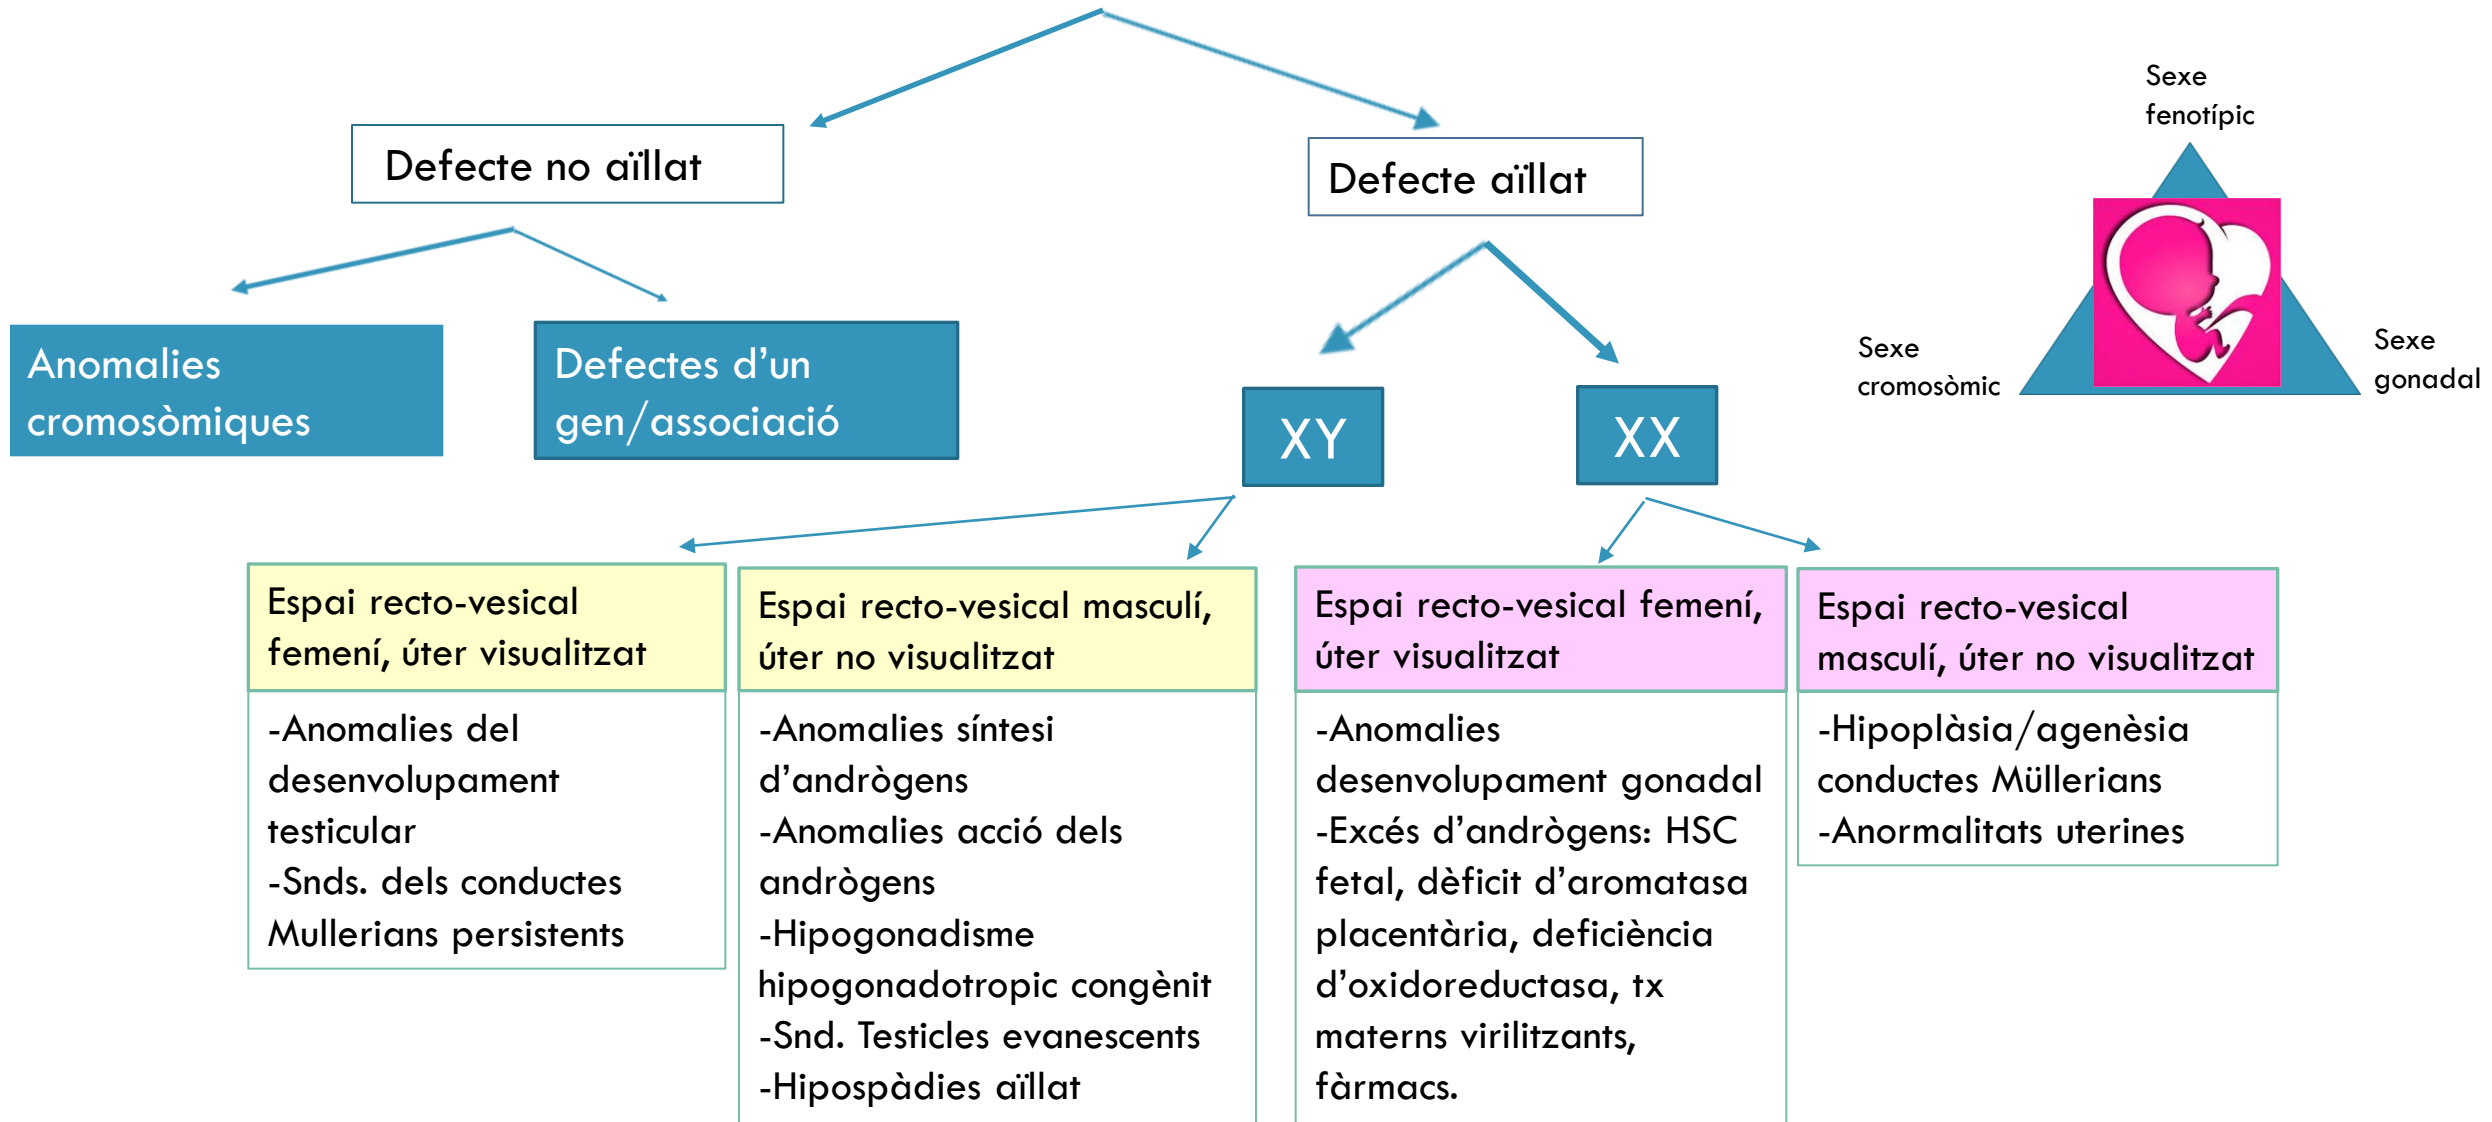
Defecte no aïllat

Defecte aïllat

Sexe fenotípic

Sexe cromosòmic

Sexe gonadal

Anomalies cromosòmiques

Defectes d'un gen/associació

XY

XX

Espai recto-vesical femení, úter visualitzat

-Anomalies del desenvolupament testicular
-Snds. dels conductes Mullerians persistents

Espai recto-vesical masculí, úter no visualitzat

-Anomalies síntesi d'andrògens
-Anomalies acció dels andrògens
-Hipogonadisme hipogonadotropic congènit
-Snd. Testicles evanescents
-Hipospàdies aïllat

Espai recto-vesical femení, úter visualitzat

-Anomalies desenvolupament gonadal
-Excés d'andrògens: HSC fetal, dèficit d'aromatasa placentària, deficiència d'oxidoreductasa, tx materns virilitzants, fàrmacs.

Espai recto-vesical masculí, úter no visualitzat

-Hipoplàsia/agenèsia conductes Müllerians
-Anormalitats uterines